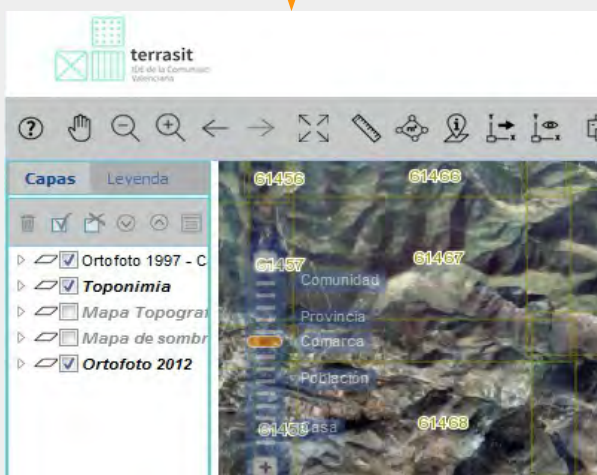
terrasit
IDE de la Comunitat Valenciana

Capas Leyenda

Ortofoto 1997 - C
Toponimia
Mapa Topograf
Mapa de sombr
Ortofoto 2012

61456
61466
61457
61467
Comunidad
Provincia
Comarca
Población
Casa
61458
61468